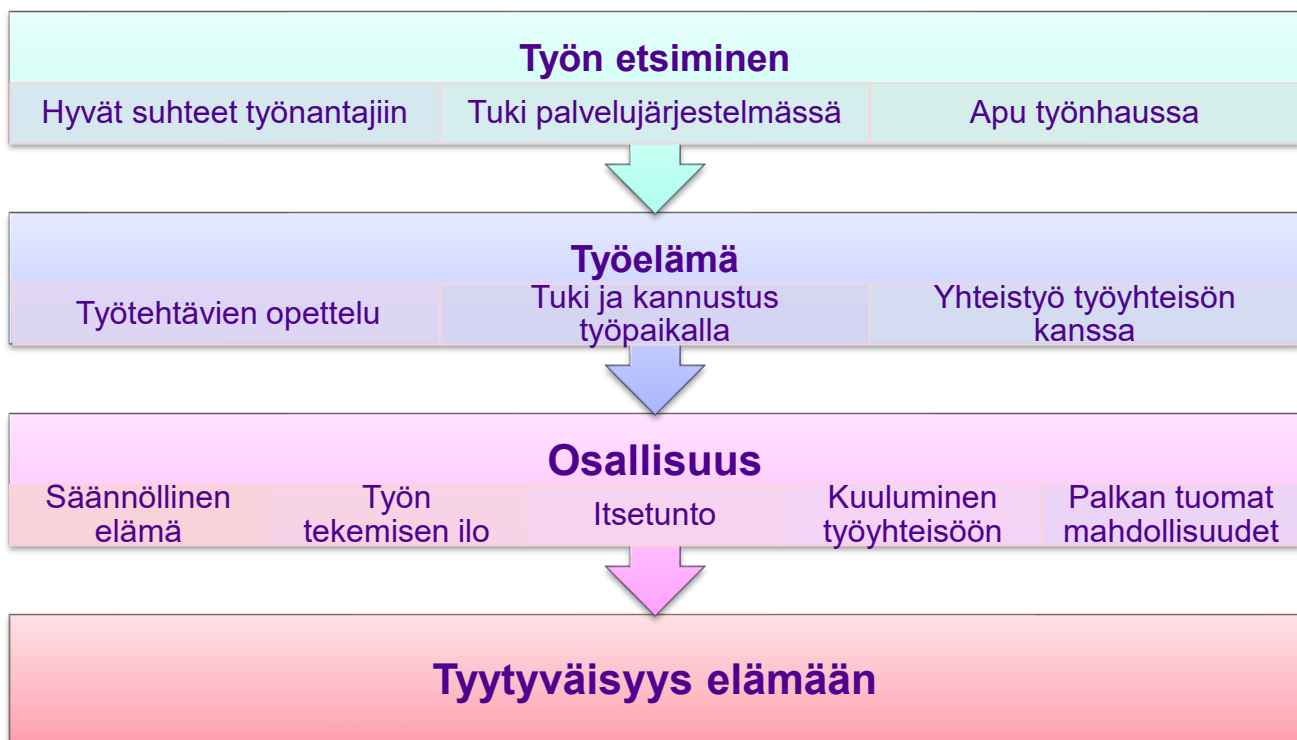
Työn etsiminen

Hyvät suhteet työnantajiin

Tuki palvelujärjestelmässä

Apu työnhaussa

Työelämä

Työtehtävien opettelu

Tuki ja kannustus työpaikalla

Yhteistyö työyhteisön kanssa

Osallisuus

Säännöllinen elämä

Työn tekemisen ilo

Itsetunto

Kuuluminen työyhteisöön

Palkan tuomat mahdollisuudet

Tyytyväisyys elämään